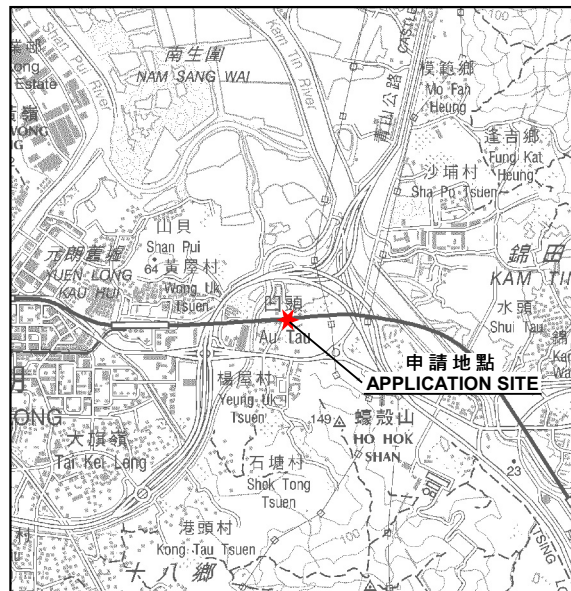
業邨
ong
Estate
Shan Pui River
南生圍
NAM SANG WAI
Kam Tin River
青山公路
CASTLE
模範鄉
Mo Fan
Heung
逢吉鄉
Fung Kat
Heung
沙埔村
Sha Po Tsuen
嶺
VONG
G
山貝
Shan Pui
元朗舊墟
YUEN LONG
KAU HUI
64
黃屋村
Wong Uk
Tsuen
錦田
KAM TI
水頭
Shui Tau
凹頭
Au Tau
申請地點
APPLICATION SITE
Ke
Wa
楊屋村
Yeung Uk
Tsuen
149
蠔殼山
HO HOK
SHAN
23
ONG
大旗嶺
Tai Kei Leng
石塘村
Shek Tong
Tsuen
港頭村
Kong Tau Tsuen
十八鄉
100
TSING